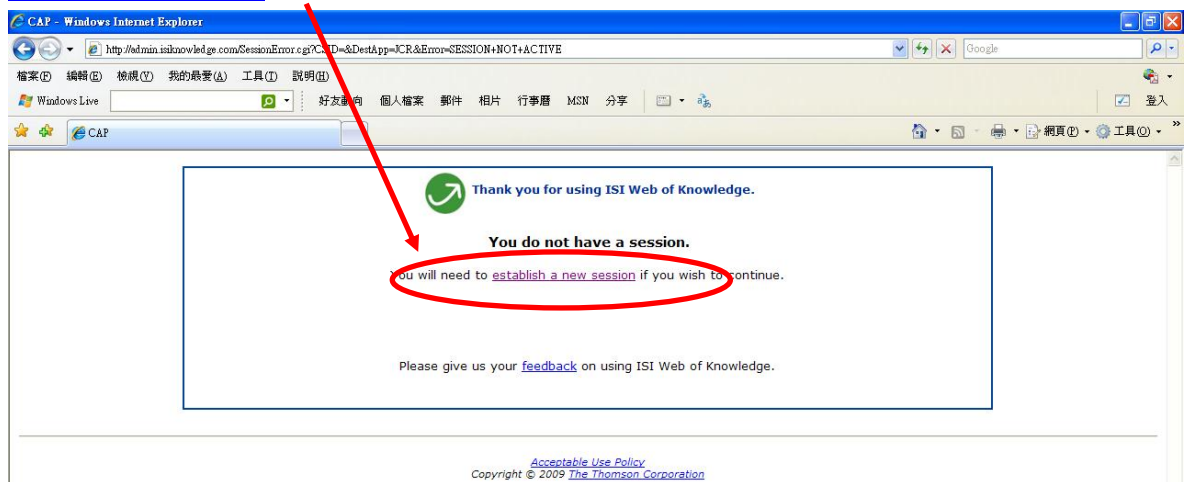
CAP - Windows Internet Explorer

http://admin.isiknowledge.com/SessionError.cgi?C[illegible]D=&DestApp=JCR&Error=SESSION+NOT+ACTIVE

Google

檔案(F) 編輯(E) 檢視(V) 我的最愛(A) 工具(T) 說明(H)

Windows Live 好友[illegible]向 個人檔案 郵件 相片 行事曆 MSN 分享 登入

CAP

網頁(P) 工具(O)

Thank you for using ISI Web of Knowledge.

You do not have a session.

You will need to establish a new session if you wish to continue.

Please give us your feedback on using ISI Web of Knowledge.

Acceptable Use Policy
Copyright © 2009 The Thomson Corporation